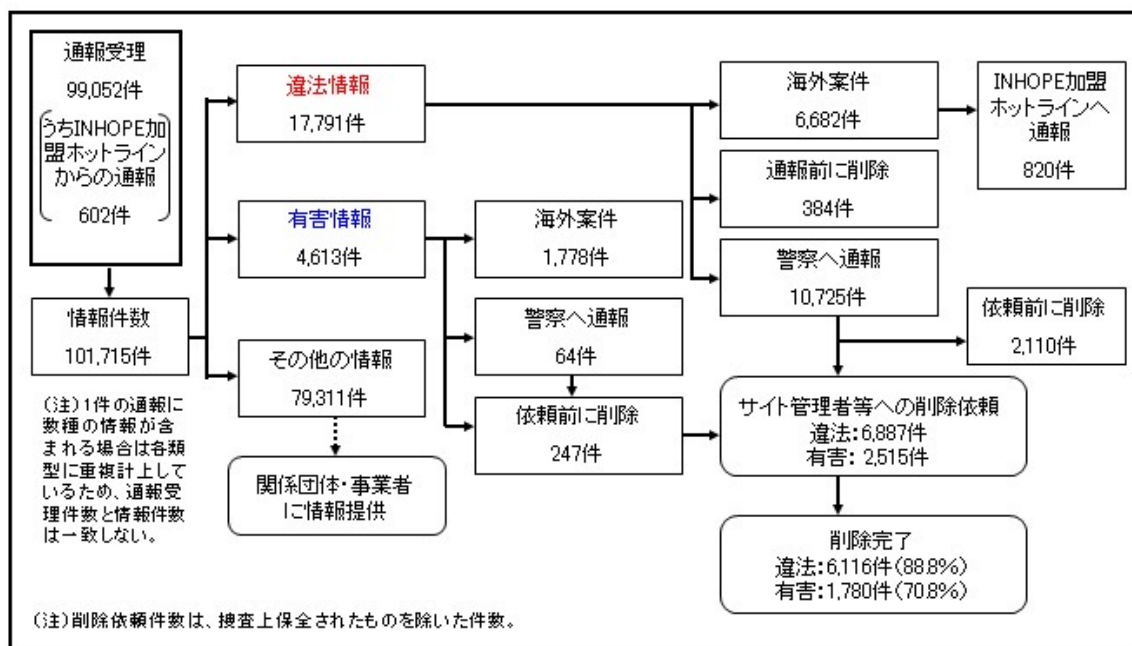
通報受理
99,052件
うちINHOPE加盟ホットラインからの通報
602件

情報件数
101,715件

(注)1件の通報に数種の情報が含まれる場合は各類型に重複計上しているため、通報受理件数と情報件数は一致しない。

違法情報
17,791件

有害情報
4,613件

その他の情報
79,311件

関係団体・事業者に情報提供

海外案件
1,778件

警察へ通報
64件

依頼前に削除
247件

海外案件
6,682件

通報前に削除
384件

警察へ通報
10,725件

INHOPE加盟ホットラインへ通報
820件

依頼前に削除
2,110件

サイト管理者等への削除依頼
違法:6,887件
有害: 2,515件

削除完了
違法:6,116件(88.8%)
有害:1,780件(70.8%)

(注)削除依頼件数は、捜査上保全されたものを除いた件数。